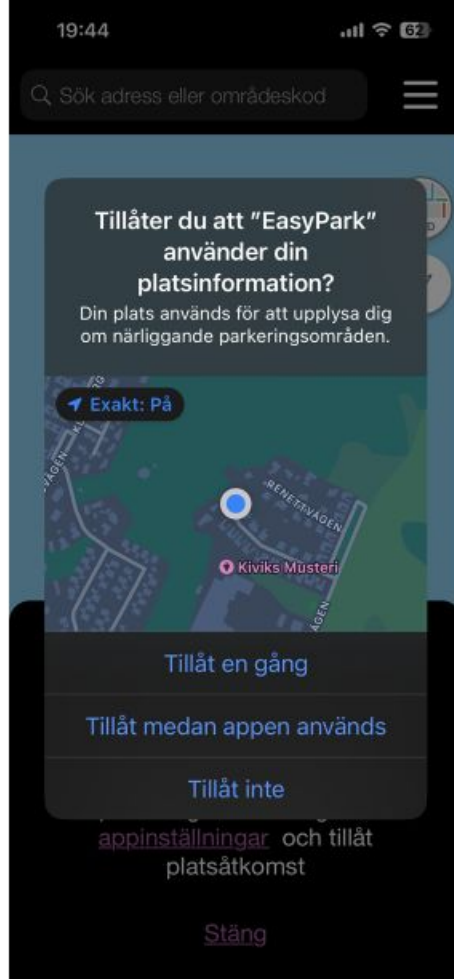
19:44

62

Sök adress eller områdeskod

Tillåter du att "EasyPark" använder din platsinformation?

Din plats används för att upplysa dig om närliggande parkeringsområden.

Exakt: På

RENETTVÄGEN

VÄGEN

VÄGEN

Kiviks Musteri

Tillåt en gång

Tillåt medan appen används

Tillåt inte

appinställningar och tillåt platsåtkomst

Stäng